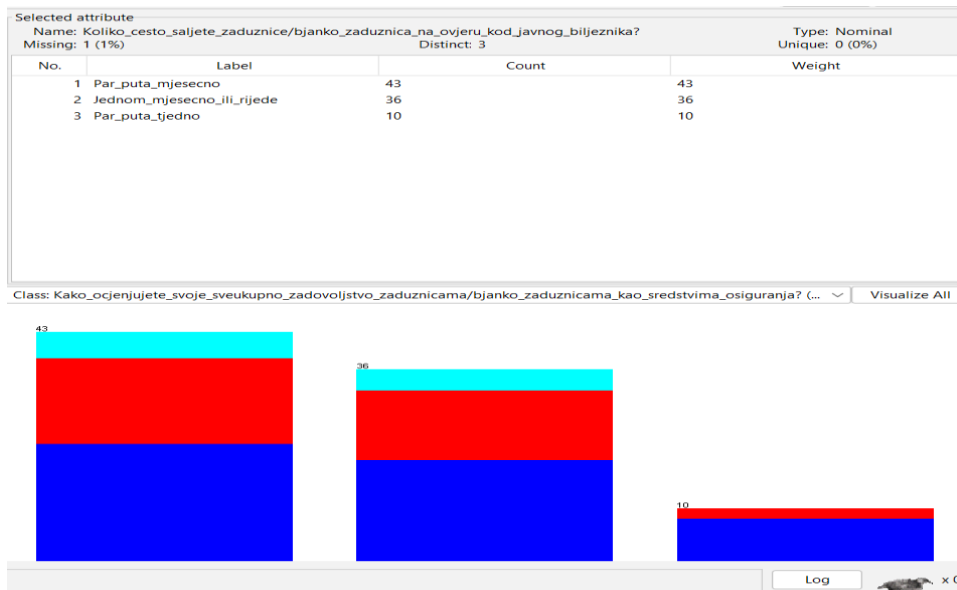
Selected attribute

Name: Koliko_cesto_saljete_zaduznice/bjanko_zaduznica_na_ovjeru_kod_javnog_biljeznika?
Type: Nominal
Missing: 1 (1%)
Distinct: 3
Unique: 0 (0%)

| No. | Label | Count | Weight |
|---|---|---|---|
| 1 | Par_puta_mjesecno | 43 | 43 |
| 2 | Jednom_mjesecno_ili_rijede | 36 | 36 |
| 3 | Par_puta_tjedno | 10 | 10 |

Class: Kako_ocjenjujete_svoje_sveukupno_zadovoljstvo_zaduznicama/bjanko_zaduznicama_kao_sredstvima_osiguranja? (...
Visualize All

43

36

10

Log

x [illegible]